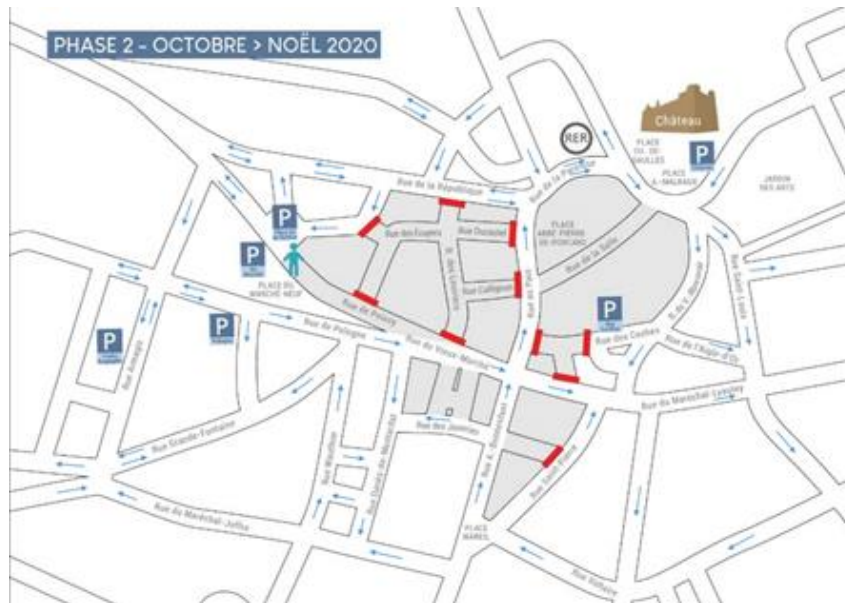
PHASE 2 - OCTOBRE > NOËL 2020

Château

RER

PLACE CH. DE GAULLE

PLACE A. MALRAUX

P

JARDIN DES ARTS

Rue de la République

Rue de la Paroisse

PLACE ABBÉ PIERRE DE PONCARD

Rue de la Salle

P

P

Rue des Écuyers

Rue Ducastel

Rue Collignon

Rue au Pain

R. des Louviers

PLACE DU MARCHÉ NEUF

Rue de Poissy

P

P

Rue de Pologne

Rue du Vieux-Marché

P

Rue des Coches

Rue de l'Aigle d'Or

R. de V. Bonnet

Rue Saint-Louis

P

Rue Alexandre Dumas

Rue Grande-Fontaine

Rue des Joueries

Rue A. Bonnenfant

Rue Léon Désoyer

Rue du Maréchal Lyautey

Rue Baudin

Rue Danès de Montardat

Rue du Maréchal Joffre

PLACE MAREIL

Rue Turgot